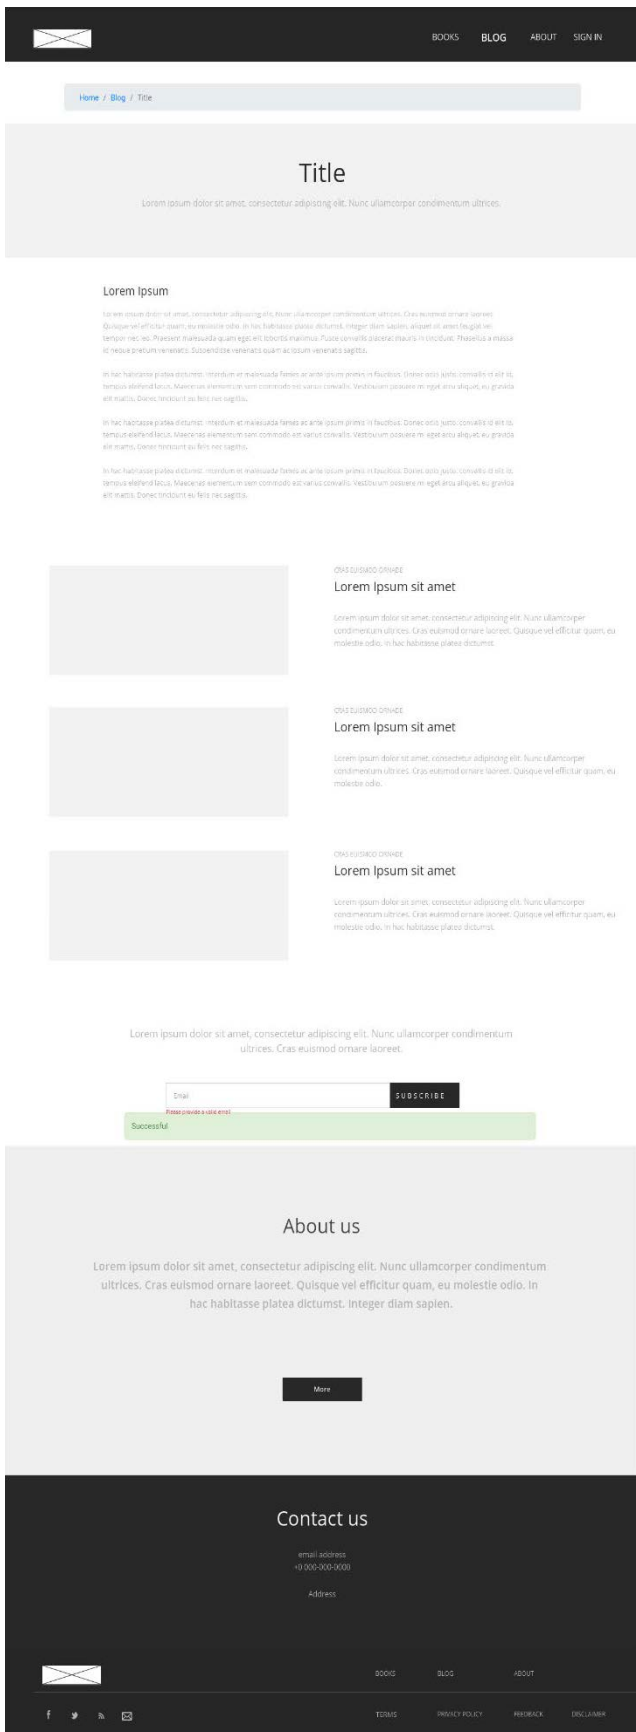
BOOKS BLOG ABOUT SIGN IN

Home / Blog / Title

Title

Lorem ipsum dolor sit amet, consectetur adipiscing elit. Nunc ullamcorper condimentum ultrices.

Lorem Ipsum

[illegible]

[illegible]

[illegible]

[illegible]

CRAS EUISMOD ORNARE

Lorem Ipsum sit amet

Lorem ipsum dolor sit amet, consectetur adipiscing elit. Nunc ullamcorper condimentum ultrices. Cras euismod ornare laoreet. Quisque vel efficitur quam, eu molestie odio. In hac habitasse platea dictumst.

CRAS EUISMOD ORNARE

Lorem Ipsum sit amet

Lorem ipsum dolor sit amet, consectetur adipiscing elit. Nunc ullamcorper condimentum ultrices. Cras euismod ornare laoreet. Quisque vel efficitur quam, eu molestie odio.

CRAS EUISMOD ORNARE

Lorem Ipsum sit amet

Lorem ipsum dolor sit amet, consectetur adipiscing elit. Nunc ullamcorper condimentum ultrices. Cras euismod ornare laoreet. Quisque vel efficitur quam, eu molestie odio. In hac habitasse platea dictumst.

Lorem ipsum dolor sit amet, consectetur adipiscing elit. Nunc ullamcorper condimentum ultrices. Cras euismod ornare laoreet.

Email

SUBSCRIBE

Please provide a valid email

Successful

About us

Lorem ipsum dolor sit amet, consectetur adipiscing elit. Nunc ullamcorper condimentum ultrices. Cras euismod ornare laoreet. Quisque vel efficitur quam, eu molestie odio. In hac habitasse platea dictumst. Integer diam sapien.

More

Contact us

email address
+0 000-000-0000

Address

BOOKS BLOG ABOUT

TERMS PRIVACY POLICY FEEDBACK DISCLAIMER